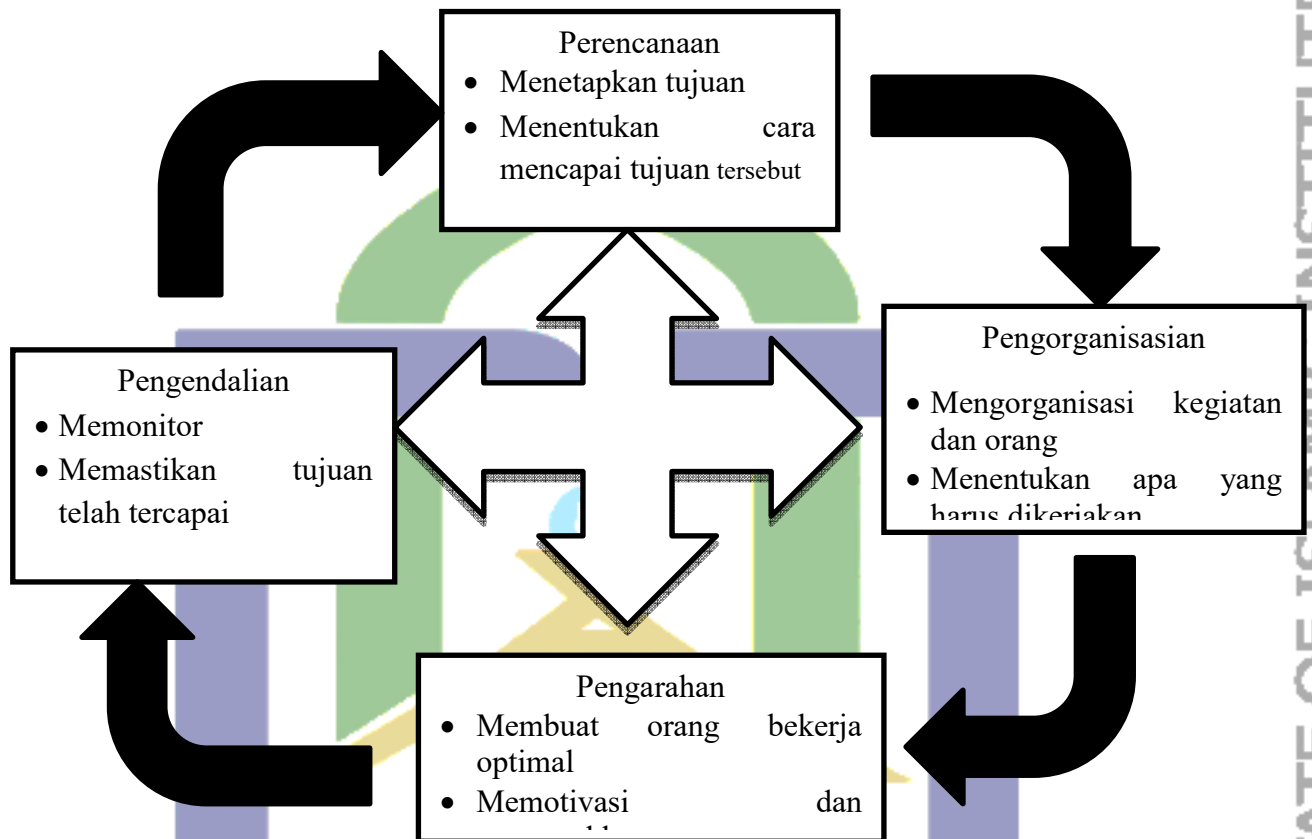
Perencanaan
- Menetapkan tujuan
- Menentukan cara mencapai tujuan tersebut

Pengorganisasian
- Mengorganisasi kegiatan dan orang
- Menentukan apa yang harus dikerjakan

Pengarahan
- Membuat orang bekerja optimal
- Memotivasi dan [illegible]

Pengendalian
- Memonitor
- Memastikan tujuan telah tercapai